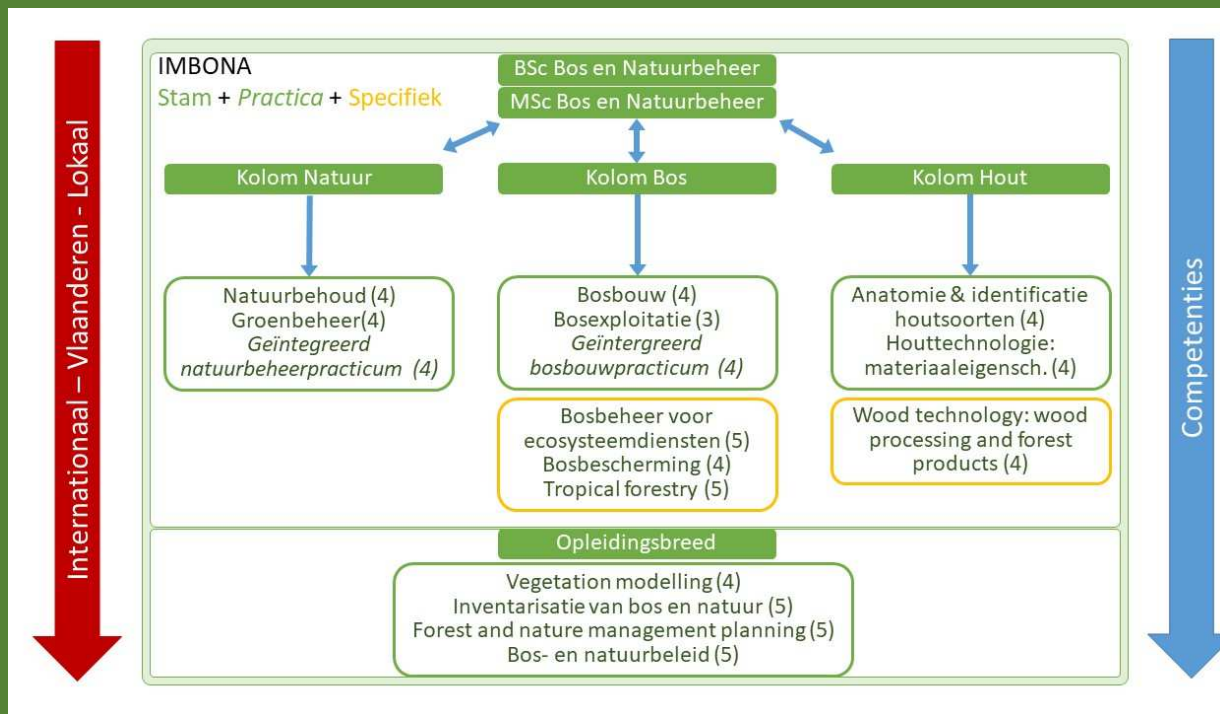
Internationaal – Vlaanderen - Lokaal

IMBONA
Stam + *Practica* + Specifiek

BSc Bos en Natuurbeheer
MSc Bos en Natuurbeheer

Kolom Natuur

Kolom Bos

Kolom Hout

Natuurbehoud (4)
Groenbeheer(4)
*Geïntegreerd natuurbeheerpracticum (4)*

Bosbouw (4)
Bosexploitatie (3)
*Geïntergreerd bosbouwpracticum (4)*

Bosbeheer voor ecosysteemdiensten (5)
Bosbescherming (4)
Tropical forestry (5)

Anatomie & identificatie houtsoorten (4)
Houttechnologie: materiaaleigensch. (4)

Wood technology: wood processing and forest products (4)

Opleidingsbreed

Vegetation modelling (4)
Inventarisatie van bos en natuur (5)
Forest and nature management planning (5)
Bos- en natuurbeleid (5)

Competenties